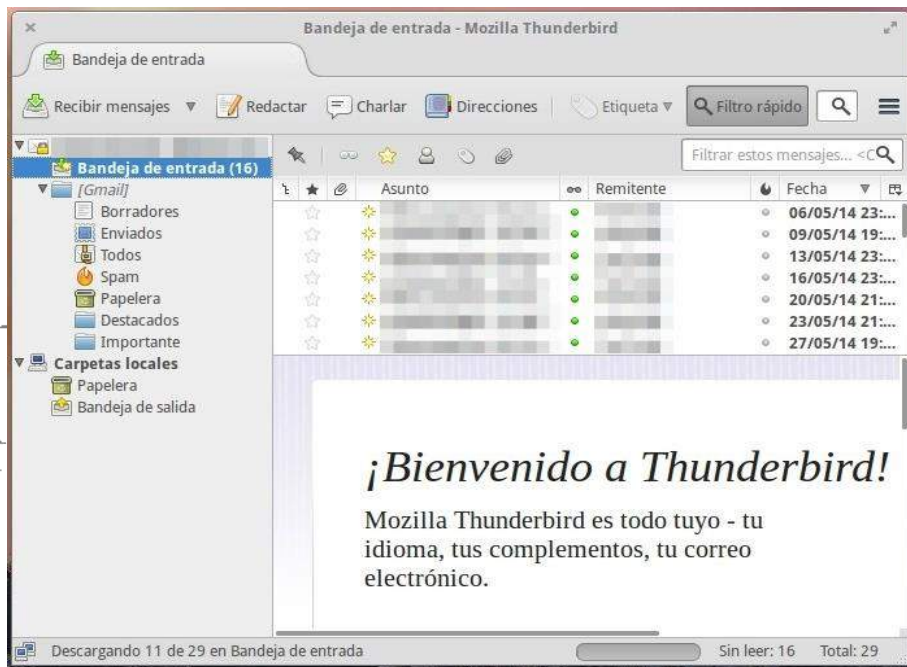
Bandeja de entrada - Mozilla Thunderbird

Bandeja de entrada

Recibir mensajes ▼ Redactar Charlar Direcciones Etiqueta ▼ Filtro rápido

Bandeja de entrada (16)
[Gmail]
Borradores
Enviados
Todos
Spam
Papelera
Destacados
Importante
Carpetas locales
Papelera
Bandeja de salida

Filtrar estos mensajes... <C

| Asunto | Remitente | Fecha |
|---|---|---|
| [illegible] | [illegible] | 06/05/14 23:... |
| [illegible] | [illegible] | 09/05/14 19:... |
| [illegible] | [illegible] | 13/05/14 23:... |
| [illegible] | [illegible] | 16/05/14 23:... |
| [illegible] | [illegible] | 20/05/14 21:... |
| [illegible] | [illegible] | 23/05/14 21:... |
| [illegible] | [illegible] | 27/05/14 19:... |

¡Bienvenido a Thunderbird!

Mozilla Thunderbird es todo tuyo - tu idioma, tus complementos, tu correo electrónico.

Descargando 11 de 29 en Bandeja de entrada Sin leer: 16 Total: 29